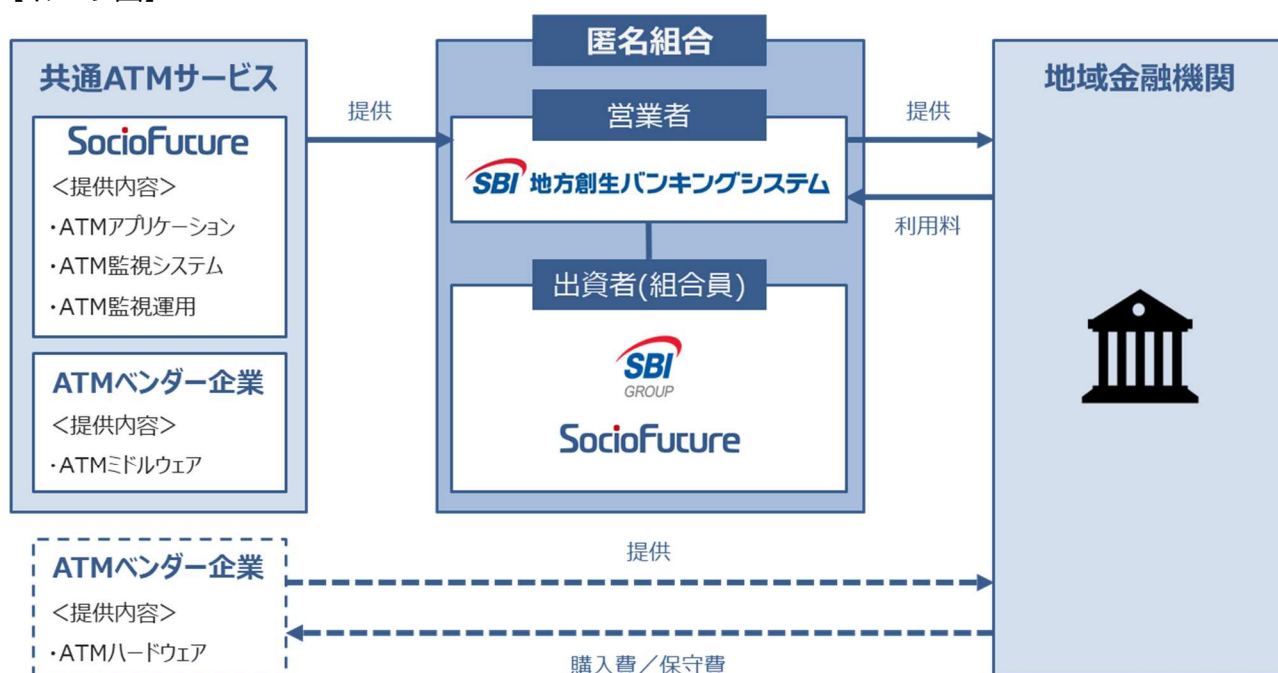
共通ATMサービス

SocioFuture

<提供内容>

・ATMアプリケーション

・ATM監視システム

・ATM監視運用

ATMベンダー企業

<提供内容>

・ATMミドルウェア

提供

匿名組合

営業者

SBI 地方創生バンキングシステム

出資者(組合員)

SBI GROUP

SocioFuture

提供

利用料

地域金融機関

ATMベンダー企業

<提供内容>

・ATMハードウェア

提供

購入費／保守費